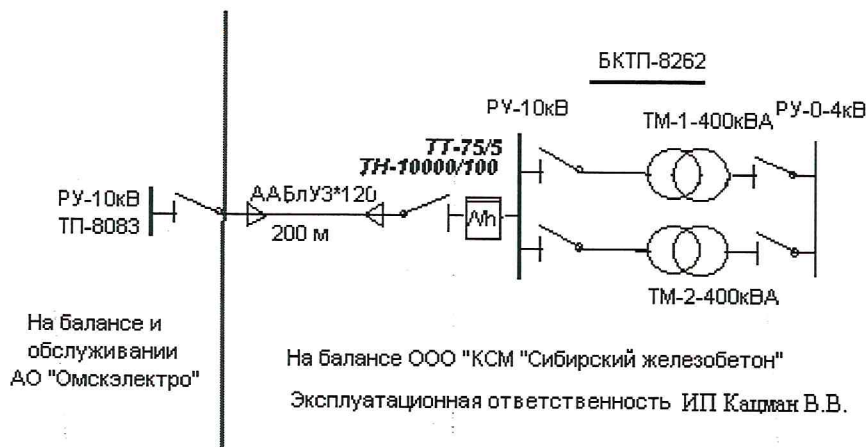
БКТП-8262

РУ-10кВ

ТМ-1-400кВА

РУ-0-4кВ

ТТ-75/5
ТН-10000/100

РУ-10кВ
ТП-8083

ААБлУЗ*120
200 м

Wh

ТМ-2-400кВА

На балансе и обслуживании АО "Омскэлектро"

На балансе ООО "КСМ "Сибирский железобетон"

Эксплуатационная ответственность ИП Кацман В.В.